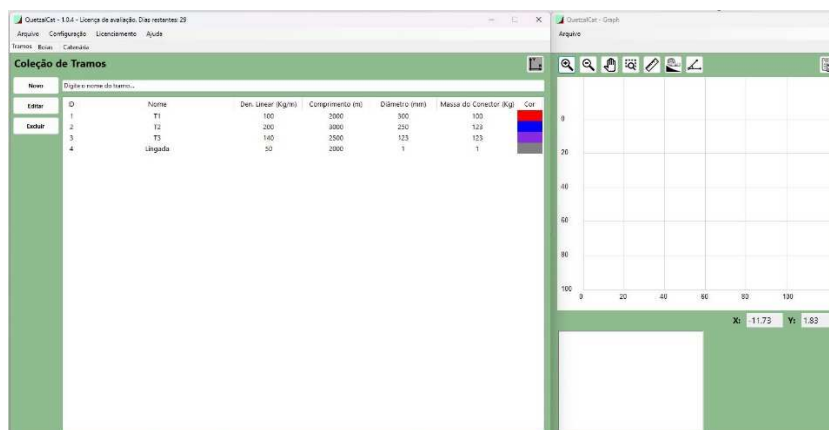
QuetzalCat - 1.0.4 - Licença de avaliação. Dias restantes: 29

Arquivo Configuração Licenciamento Ajuda

Tramos Boias Calendário

Coleção de Tramos

Novo

Digite o nome do tramo...

Editar

Excluir

| ID | Nome | Den. Linear (Kg/m) | Comprimento (m) | Diâmetro (mm) | Massa do Conector (Kg) | Cor |
|---|---|---|---|---|---|---|
| 1 | T1 | 100 | 2000 | 300 | 100 | |
| 2 | T2 | 200 | 3000 | 250 | 123 | |
| 3 | T3 | 140 | 2500 | 123 | 123 | |
| 4 | Lingada | 50 | 2000 | 1 | 1 | |

QuetzalCat - Graph

Arquivo

0
20
40
60
80
100

0 20 40 60 80 100

X: -11.73 Y: 1.83